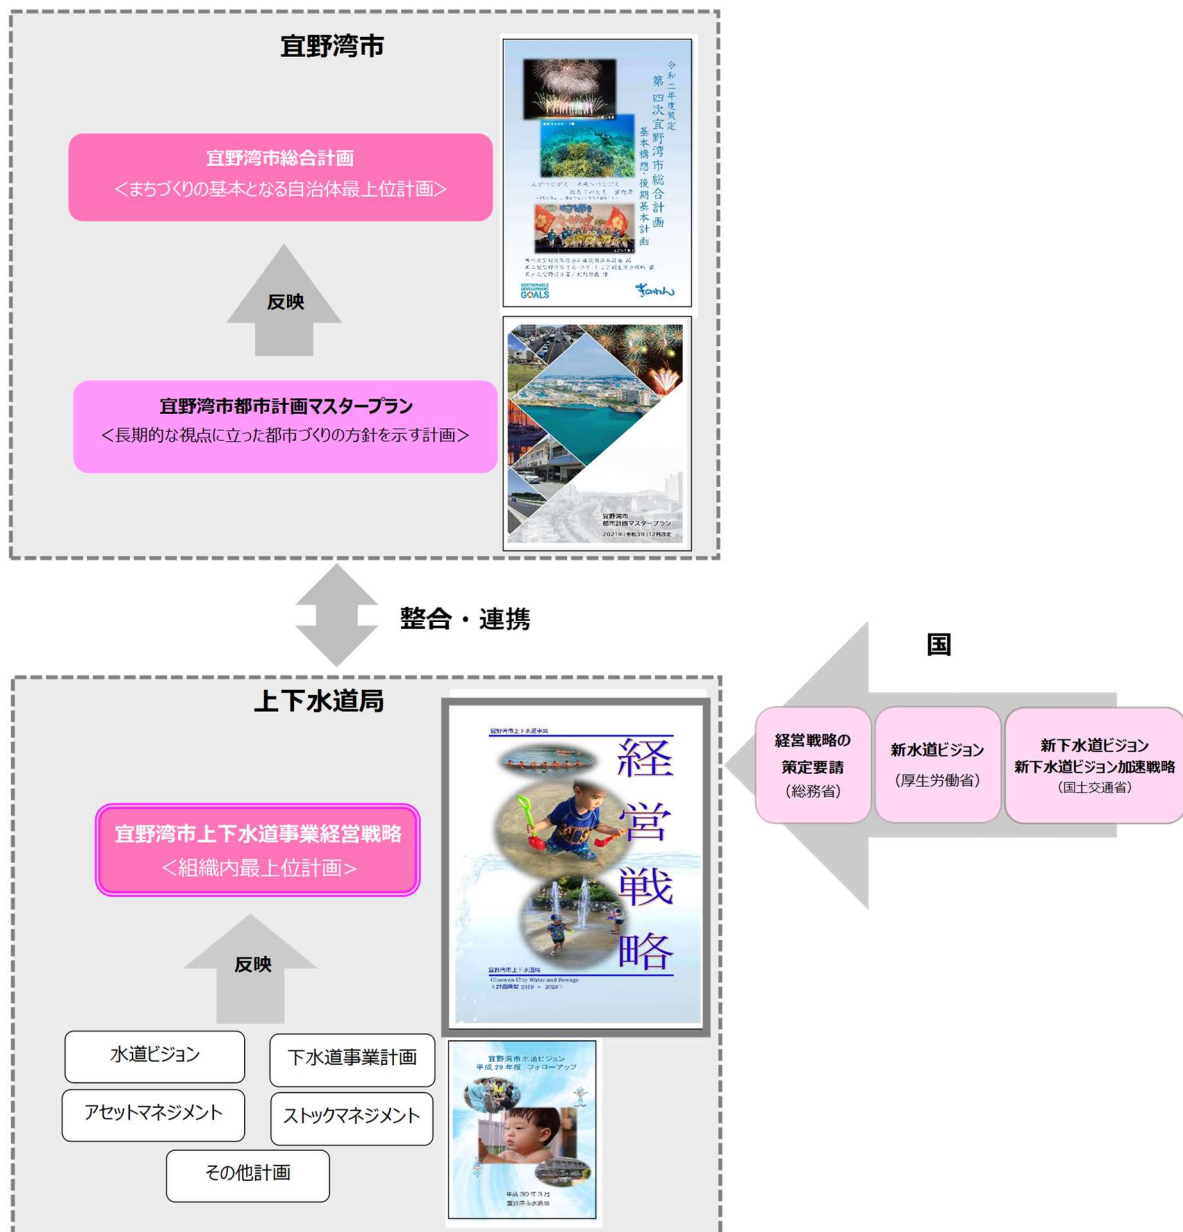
宜野湾市

宜野湾市総合計画
<まちづくりの基本となる自治体最上位計画>

令和三年度策定
第四次宜野湾市総合計画
基本構想・後期基本計画

反映

宜野湾市都市計画マスタープラン
<長期的な視点に立った都市づくりの方針を示す計画>

宜野湾市
都市計画マスタープラン

整合・連携

国

上下水道局

宜野湾市上下水道事業経営戦略
<組織内最上位計画>

経
営
戦
略

経営戦略の
策定要請
(総務省)

新水道ビジョン
(厚生労働省)

新下水道ビジョン
新下水道ビジョン加速戦略
(国土交通省)

反映

水道ビジョン

下水道事業計画

アセットマネジメント

ストックマネジメント

その他計画

宜野湾市水道ビジョン
平成29年度 フォローアップ

平成30年3月